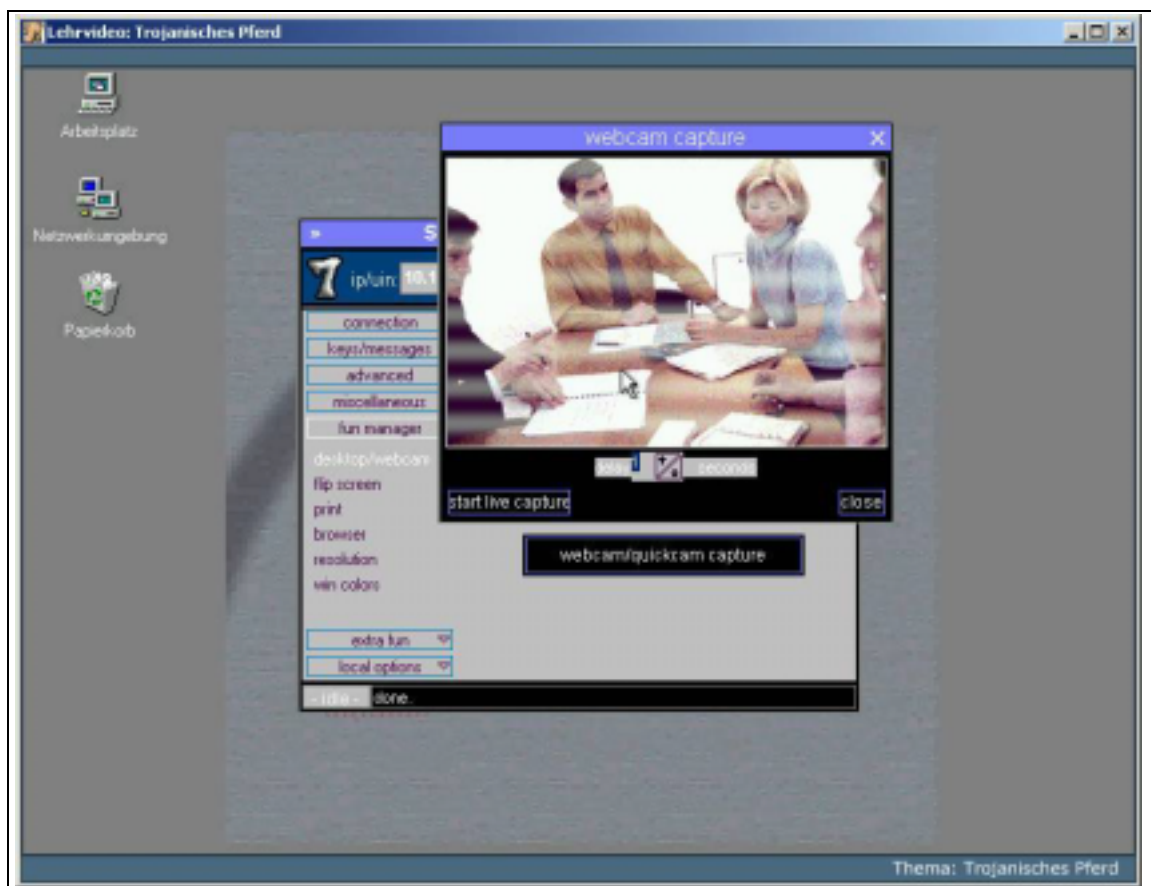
Lehrvideo: Trojanisches Pferd

Arbeitsplatz

Netzwerkumgebung

Papierkorb

» S

ip/uin: 10.1

connection

keys/messages

advanced

miscellaneous

fun manager

desktop/webcam

flip screen

print

browser

resolution

win colors

extra fun

local options

- idle - done.

webcam capture

delay 1 seconds

start live capture

close

webcam/quickcam capture

Thema: Trojanisches Pferd